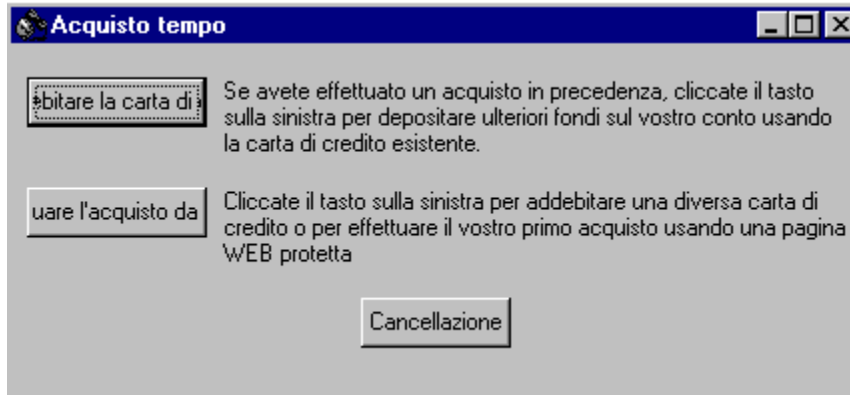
Acquisto tempo

ebitare la carta di

Se avete effettuato un acquisto in precedenza, cliccate il tasto sulla sinistra per depositare ulteriori fondi sul vostro conto usando la carta di credito esistente.

uare l'acquisto da

Cliccate il tasto sulla sinistra per addebitare una diversa carta di credito o per effettuare il vostro primo acquisto usando una pagina WEB protetta

Cancellazione